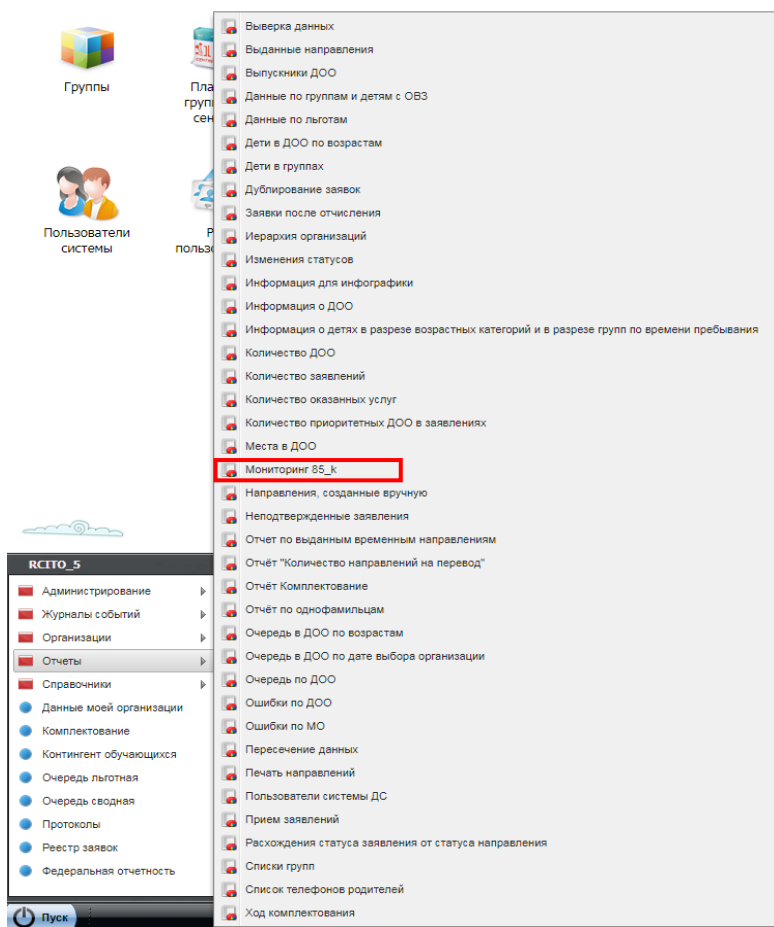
Группы

Пла
групп
сен

Пользователи системы

Р
пользо

RCITO_5

Администрирование
Журналы событий
Организации
Отчеты
Справочники
Данные моей организации
Комплектование
Контингент обучающихся
Очередь льготная
Очередь сводная
Протоколы
Реестр заявок
Федеральная отчетность

Пуск

Выверка данных
Выданные направления
Выпускники ДОО
Данные по группам и детям с ОВЗ
Данные по льготам
Дети в ДОО по возрастам
Дети в группах
Дублирование заявок
Заявки после отчисления
Иерархия организаций
Изменения статусов
Информация для инфографики
Информация о ДОО
Информация о детях в разрезе возрастных категорий и в разрезе групп по времени пребывания
Количество ДОО
Количество заявлений
Количество оказанных услуг
Количество приоритетных ДОО в заявлениях
Места в ДОО
Мониторинг 85_k
Направления, созданные вручную
Неподтвержденные заявления
Отчет по выданным временным направлениям
Отчёт "Количество направлений на перевод"
Отчёт Комплектование
Отчёт по однофамильцам
Очередь в ДОО по возрастам
Очередь в ДОО по дате выбора организации
Очередь по ДОО
Ошибки по ДОО
Ошибки по МО
Пересечение данных
Печать направлений
Пользователи системы ДС
Прием заявлений
Расхождения статуса заявления от статуса направления
Списки групп
Список телефонов родителей
Ход комплектования